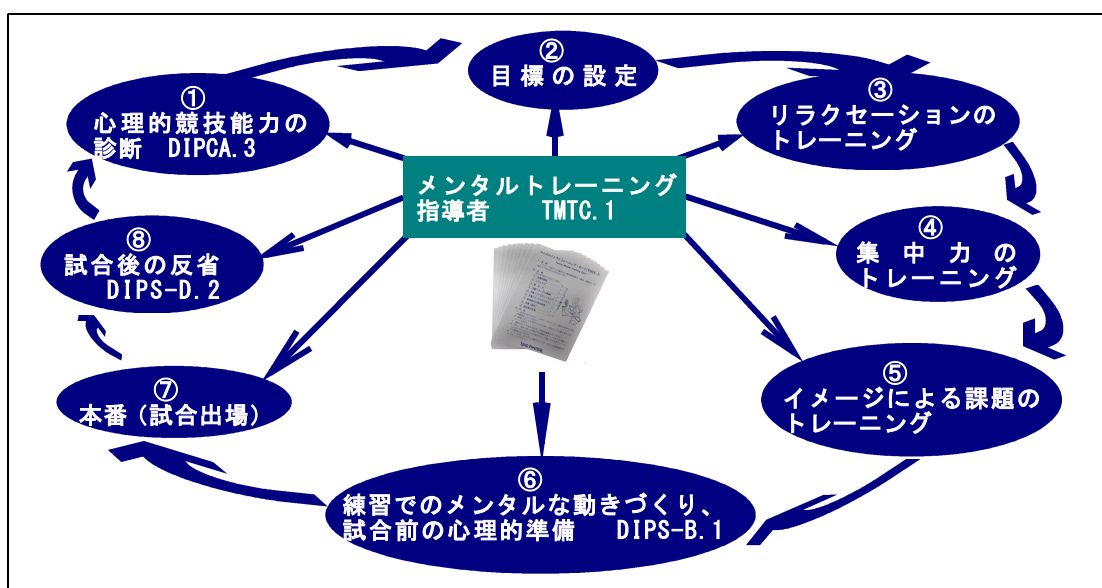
②
目標の設定

①
心理的競技能力の診断　DIPCA.3

③
リラクセーションのトレーニング

メンタルトレーニング指導者　TMTC.1

④
集中力のトレーニング

⑧
試合後の反省　DIPS-D.2

⑤
イメージによる課題のトレーニング

⑦
本番（試合出場）

⑥
練習でのメンタルな動きづくり、試合前の心理的準備　DIPS-B.1